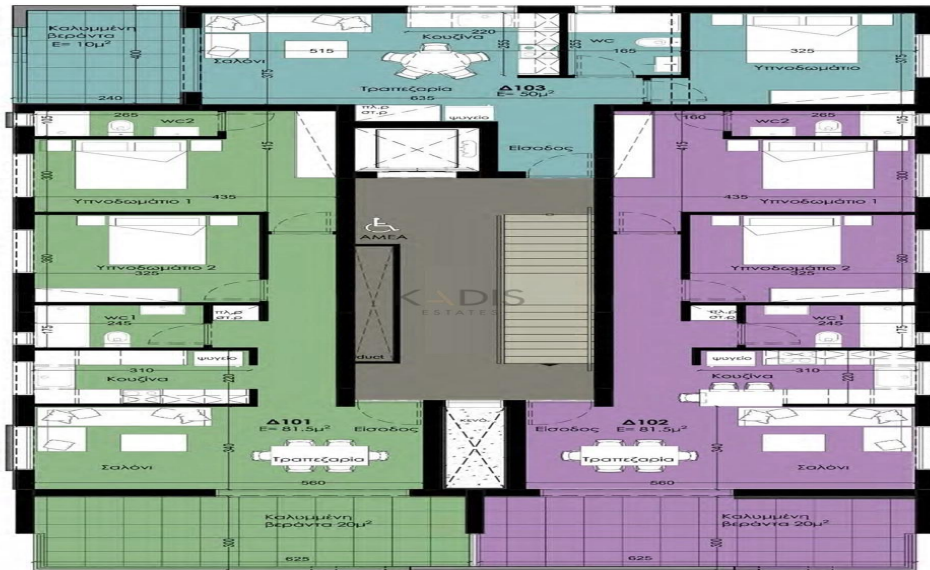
Καλυμμένη βεράντα E= 10μ²
240

Κουζίνα
220
515
Σαλόνι
WC
165
Τραπεζαρία
635
Δ103
E= 50μ²

325
Υπνοδωμάτιο

πλ.ρ στ.ρ
ψυγείο
Εισοδος

265
wc2
Υπνοδωμάτιο 1
435

160
wc2
265
Υπνοδωμάτιο 1
435

ΑΜΕΑ

Υπνοδωμάτιο 2
325

Υπνοδωμάτιο 2
325

KADIS
ESTATES

wc1
245
πλ.ρ στ.ρ

πλ.ρ στ.ρ
wc1
245

310
ψυγείο
Κουζίνα
duct

ψυγείο
Κουζίνα
310

Δ101
E= 81.5μ²
Εισοδος
Σαλόνι
Τραπεζαρία
560

κενό

Δ102
E= 81.5μ²
Εισοδος
Τραπεζαρία
Σαλόνι
560

Καλυμμένη βεράντα 20μ²
625

Καλυμμένη βεράντα 20μ²
625